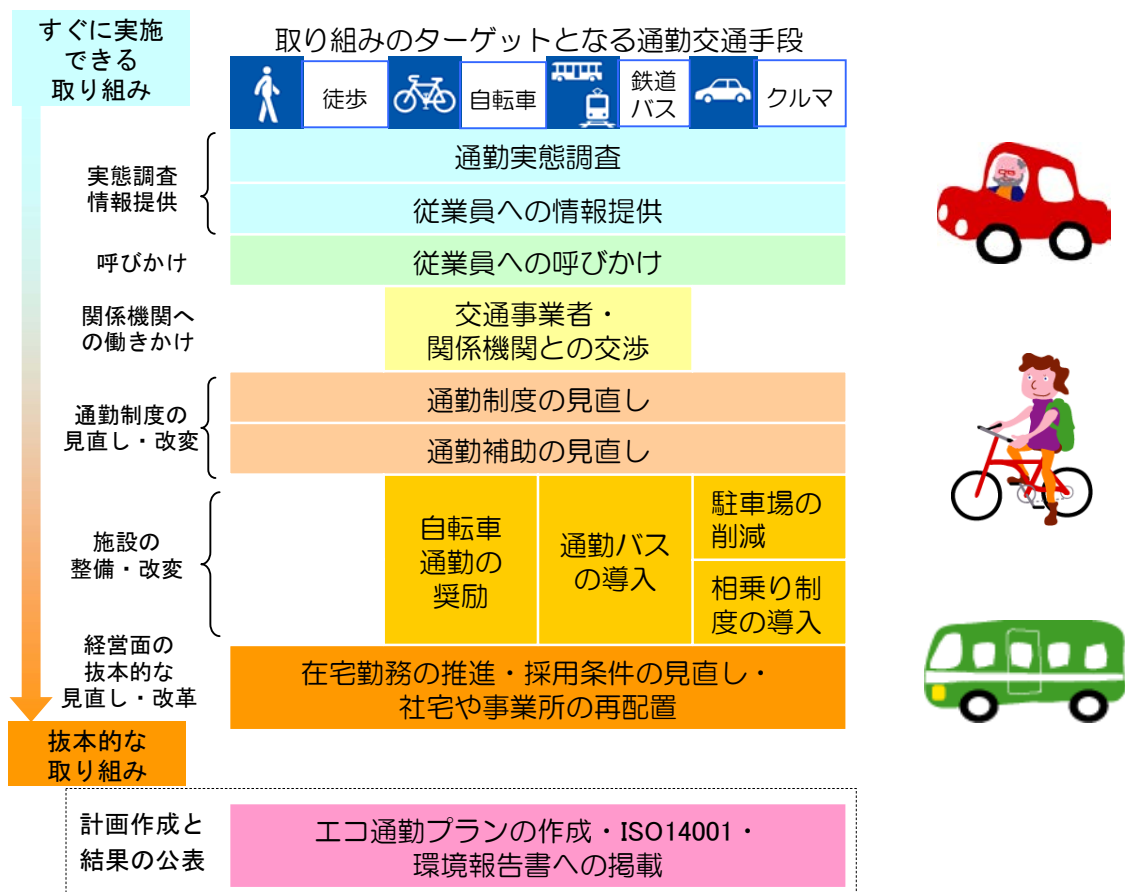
すぐに実施できる取り組み

取り組みのターゲットとなる通勤交通手段

徒歩 自転車 鉄道バス クルマ

実態調査情報提供
通勤実態調査
従業員への情報提供

呼びかけ
従業員への呼びかけ

関係機関への働きかけ
交通事業者・関係機関との交渉

通勤制度の見直し・改変
通勤制度の見直し
通勤補助の見直し

施設の整備・改変
自転車通勤の奨励
通勤バスの導入
駐車場の削減
相乗り制度の導入

経営面の抜本的な見直し・改革
在宅勤務の推進・採用条件の見直し・社宅や事業所の再配置

抜本的な取り組み

計画作成と結果の公表
エコ通勤プランの作成・ISO14001・環境報告書への掲載